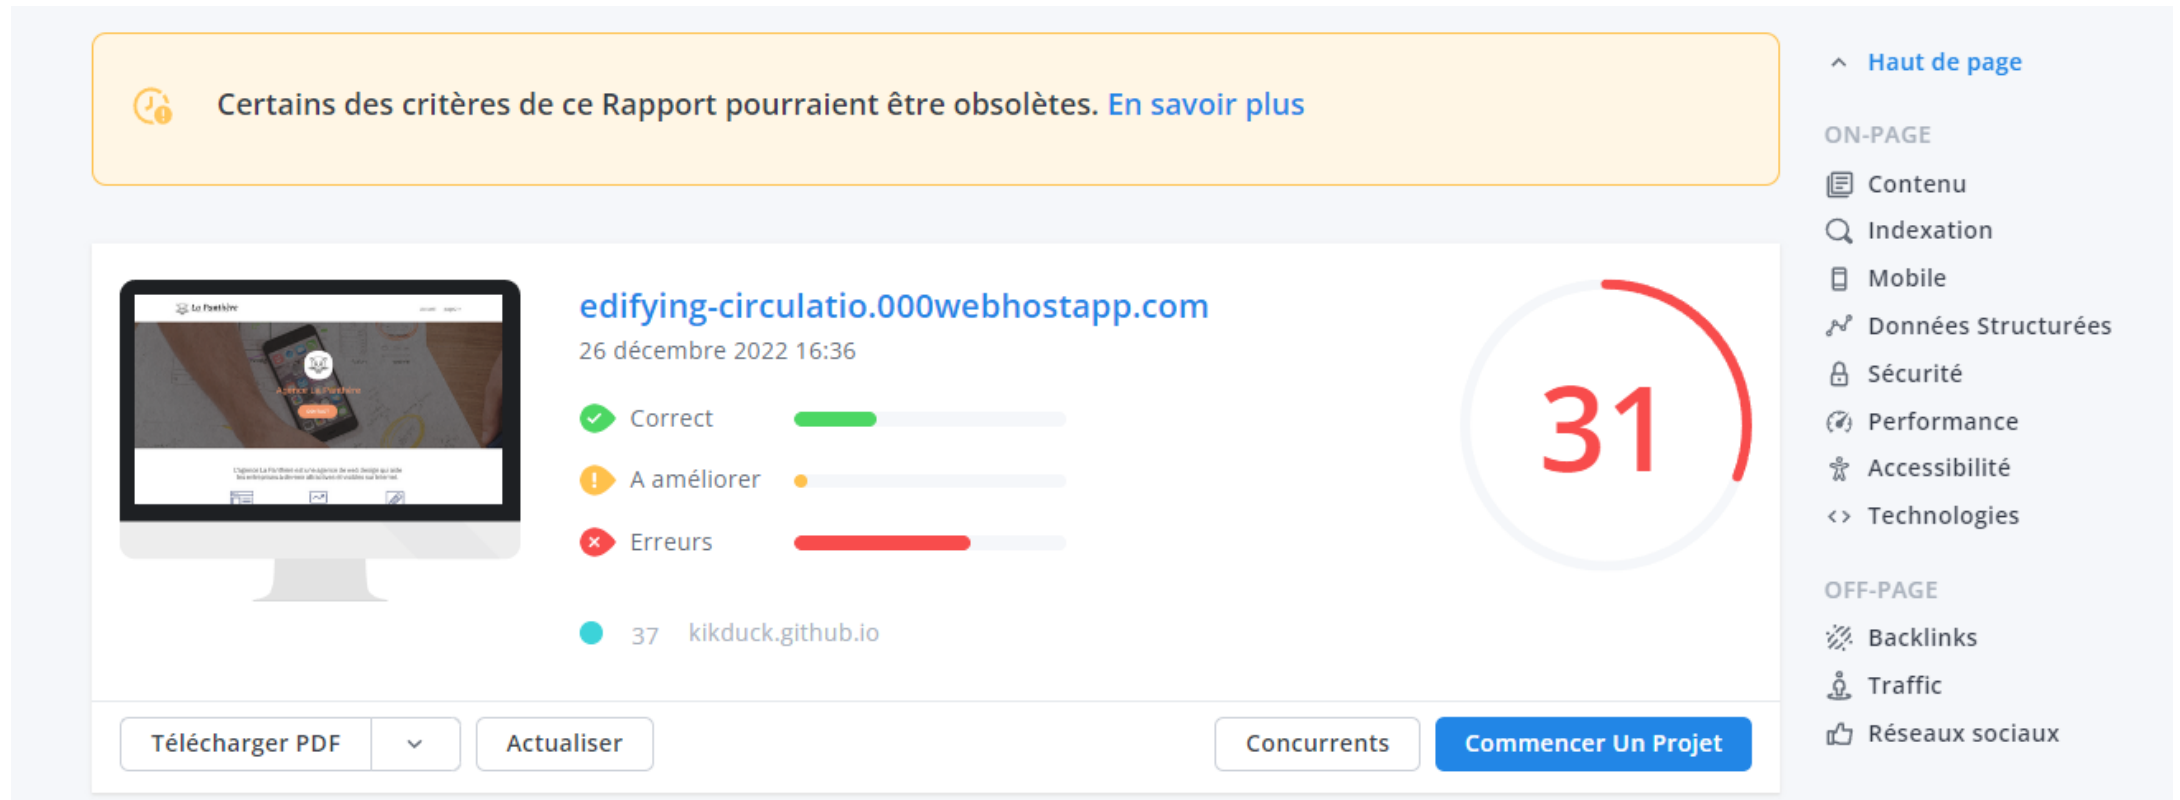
Certains des critères de ce Rapport pourraient être obsolètes. En savoir plus

La Panthère

Agence La Panthère

edifying-circulatio.000webhostapp.com

26 décembre 2022 16:36

Correct

A améliorer

Erreurs

31

37 kikduck.github.io

Télécharger PDF

Actualiser

Concurrents

Commencer Un Projet

Haut de page

ON-PAGE

Contenu

Indexation

Mobile

Données Structurées

Sécurité

Performance

Accessibilité

Technologies

OFF-PAGE

Backlinks

Traffic

Réseaux sociaux